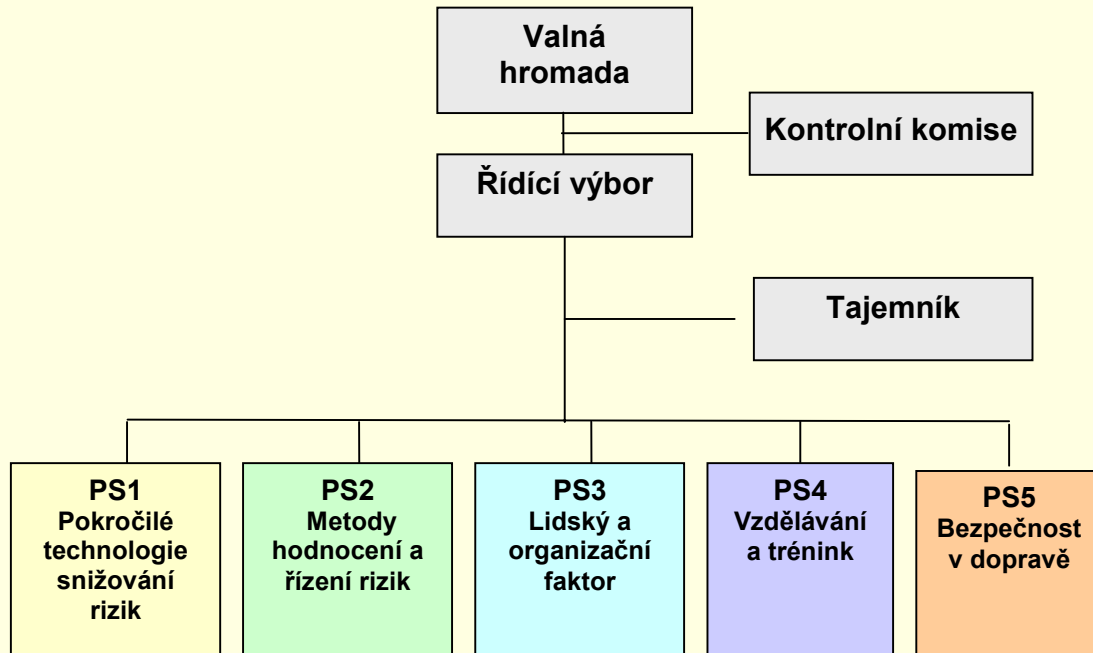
Valná hromada

Kontrolní komise

Řídící výbor

Tajemník

PS1
Pokročilé technologie snižování rizik

PS2
Metody hodnocení a řízení rizik

PS3
Lidský a organizační faktor

PS4
Vzdělávání a trénink

PS5
Bezpečnost v dopravě